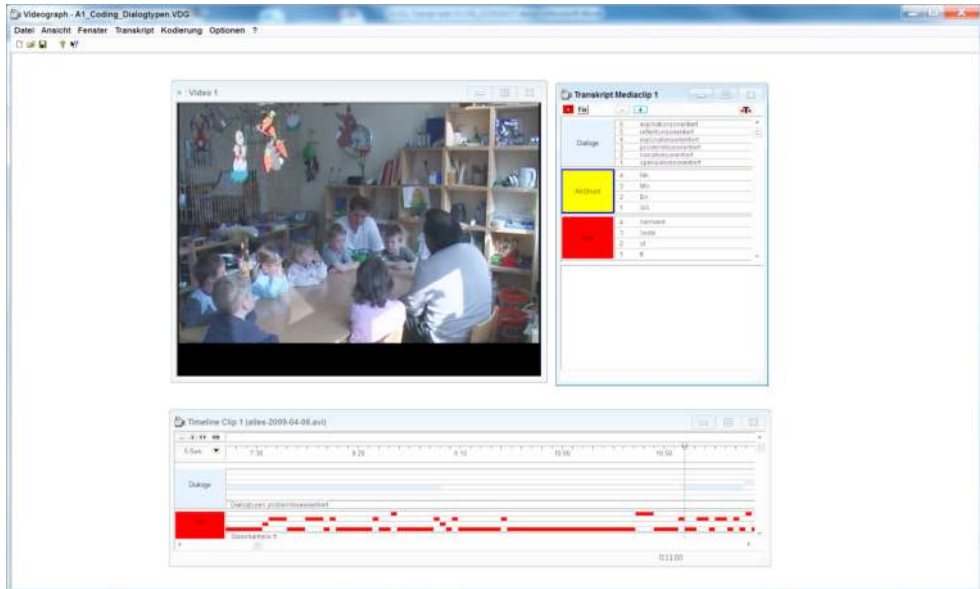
Videograph - A1_Coding_Dialogtypen.VDG

Datei Ansicht Fenster Transkript Kodierung Optionen ?

Video 1

Transkript Mediaclip 1

Dialoge

Aktivitaet

Timeline Clip 1 (alles-2009-04-06.avi)

5 Sek.

7:30

8:20

9:10

10:00

10:50

Dialoge

Dialogtypen.problemloesedialog

0:11:00